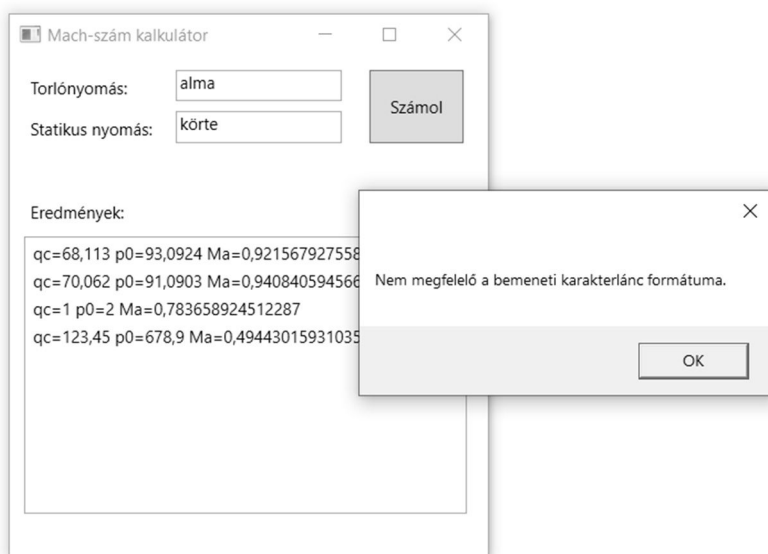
Mach-szám kalkulátor

Torlónyomás: alma

Statikus nyomás: körte

Számol

Eredmények:

qc=68,113 p0=93,0924 Ma=0,921567927558
qc=70,062 p0=91,0903 Ma=0,940840594566
qc=1 p0=2 Ma=0,783658924512287
qc=123,45 p0=678,9 Ma=0,49443015931035

Nem megfelelő a bemeneti karakterlánc formátuma.

OK